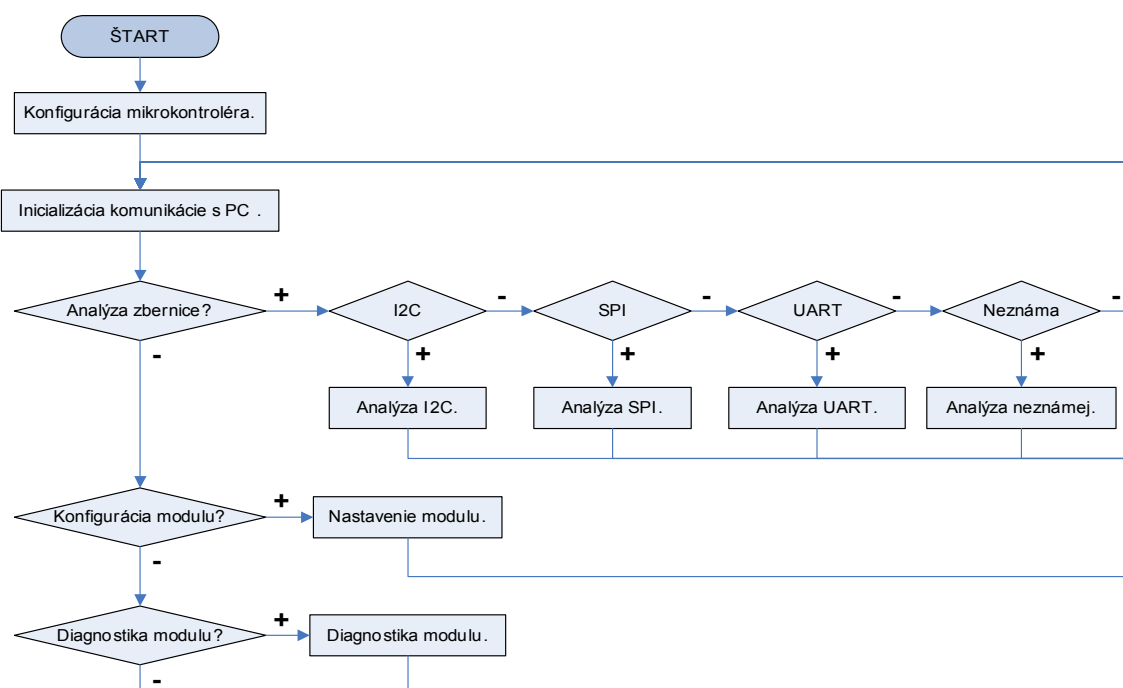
ŠTART

Konfigurácia mikrokontroléra.

Inicializácia komunikácie s PC .

Analýza zbernice?

+

I2C

-

SPI

-

UART

-

Neznáma

-

+

+

+

+

Analýza I2C.

Analýza SPI.

Analýza UART.

Analýza neznámej.

-

Konfigurácia modulu?

+

Nastavenie modulu.

-

Diagnostika modulu?

+

Diagnostika modulu.

-